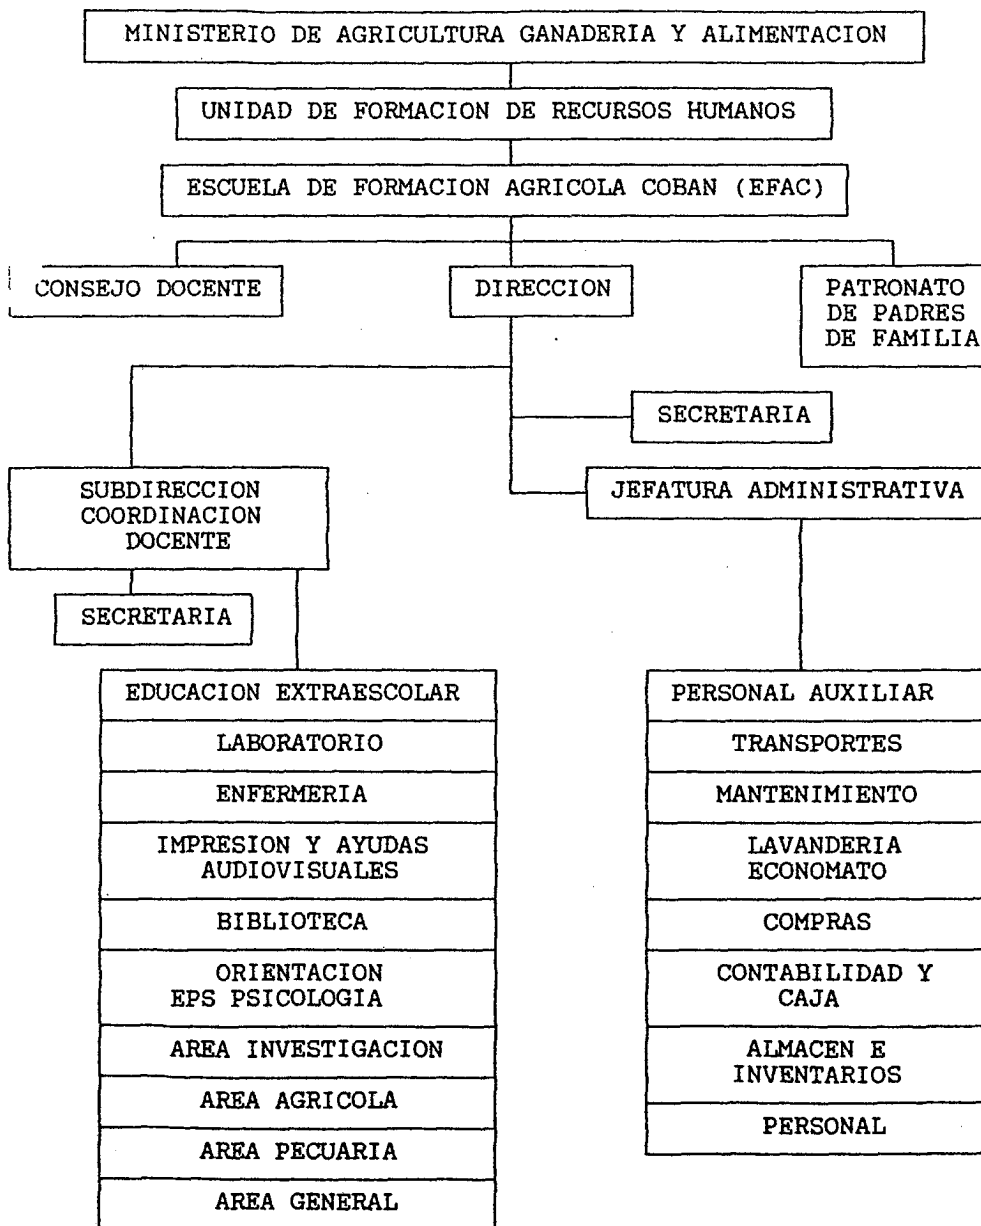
MINISTERIO DE AGRICULTURA GANADERIA Y ALIMENTACION

UNIDAD DE FORMACION DE RECURSOS HUMANOS

ESCUELA DE FORMACION AGRICOLA COBAN (EFAC)

CONSEJO DOCENTE

DIRECCION

PATRONATO DE PADRES DE FAMILIA

SECRETARIA

SUBDIRECCION COORDINACION DOCENTE

JEFATURA ADMINISTRATIVA

SECRETARIA

EDUCACION EXTRAESCOLAR

LABORATORIO

ENFERMERIA

IMPRESION Y AYUDAS AUDIOVISUALES

BIBLIOTECA

ORIENTACION EPS PSICOLOGIA

AREA INVESTIGACION

AREA AGRICOLA

AREA PECUARIA

AREA GENERAL

PERSONAL AUXILIAR

TRANSPORTES

MANTENIMIENTO

LAVANDERIA ECONOMATO

COMPRAS

CONTABILIDAD Y CAJA

ALMACEN E INVENTARIOS

PERSONAL